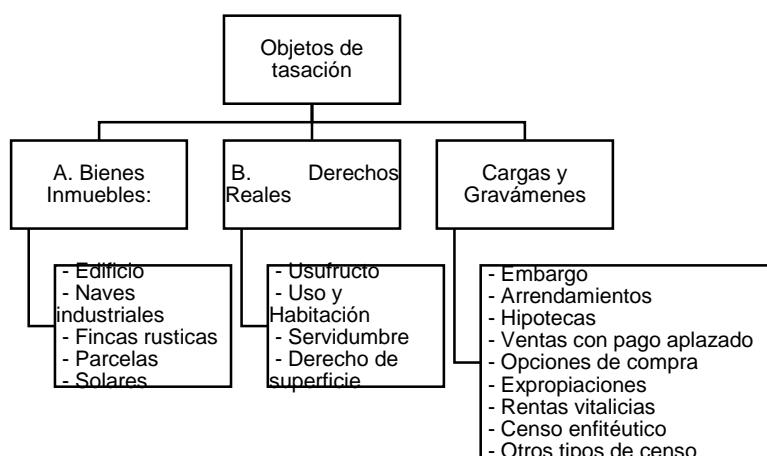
Objetos de tasación

A. Bienes Inmuebles:

B. Derechos Reales

Cargas y Gravámenes

- Edificio
- Naves industriales
- Fincas rusticas
- Parcelas
- Solares

- Usufructo
- Uso y Habitación
- Servidumbre
- Derecho de superficie

- Embargo
- Arrendamientos
- Hipotecas
- Ventas con pago aplazado
- Opciones de compra
- Expropiaciones
- Rentas vitalicias
- Censo enfitéutico
- Otros tipos de censo